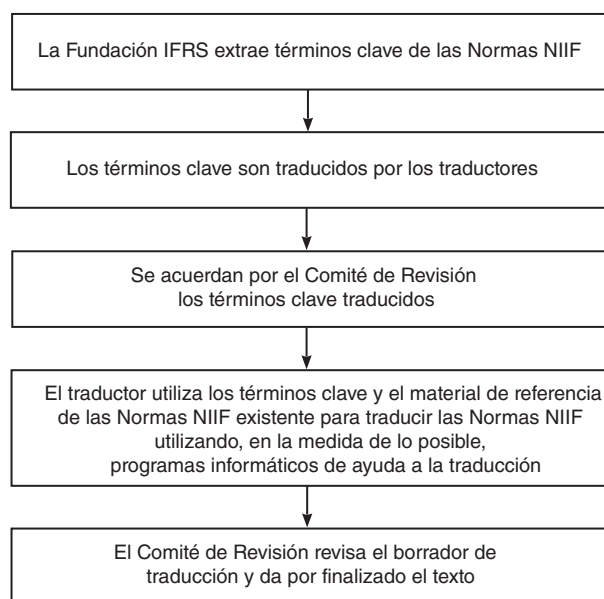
La Fundación IFRS extrae términos clave de las Normas NIIF

Los términos clave son traducidos por los traductores

Se acuerdan por el Comité de Revisión los términos clave traducidos

El traductor utiliza los términos clave y el material de referencia de las Normas NIIF existente para traducir las Normas NIIF utilizando, en la medida de lo posible, programas informáticos de ayuda a la traducción

El Comité de Revisión revisa el borrador de traducción y da por finalizado el texto